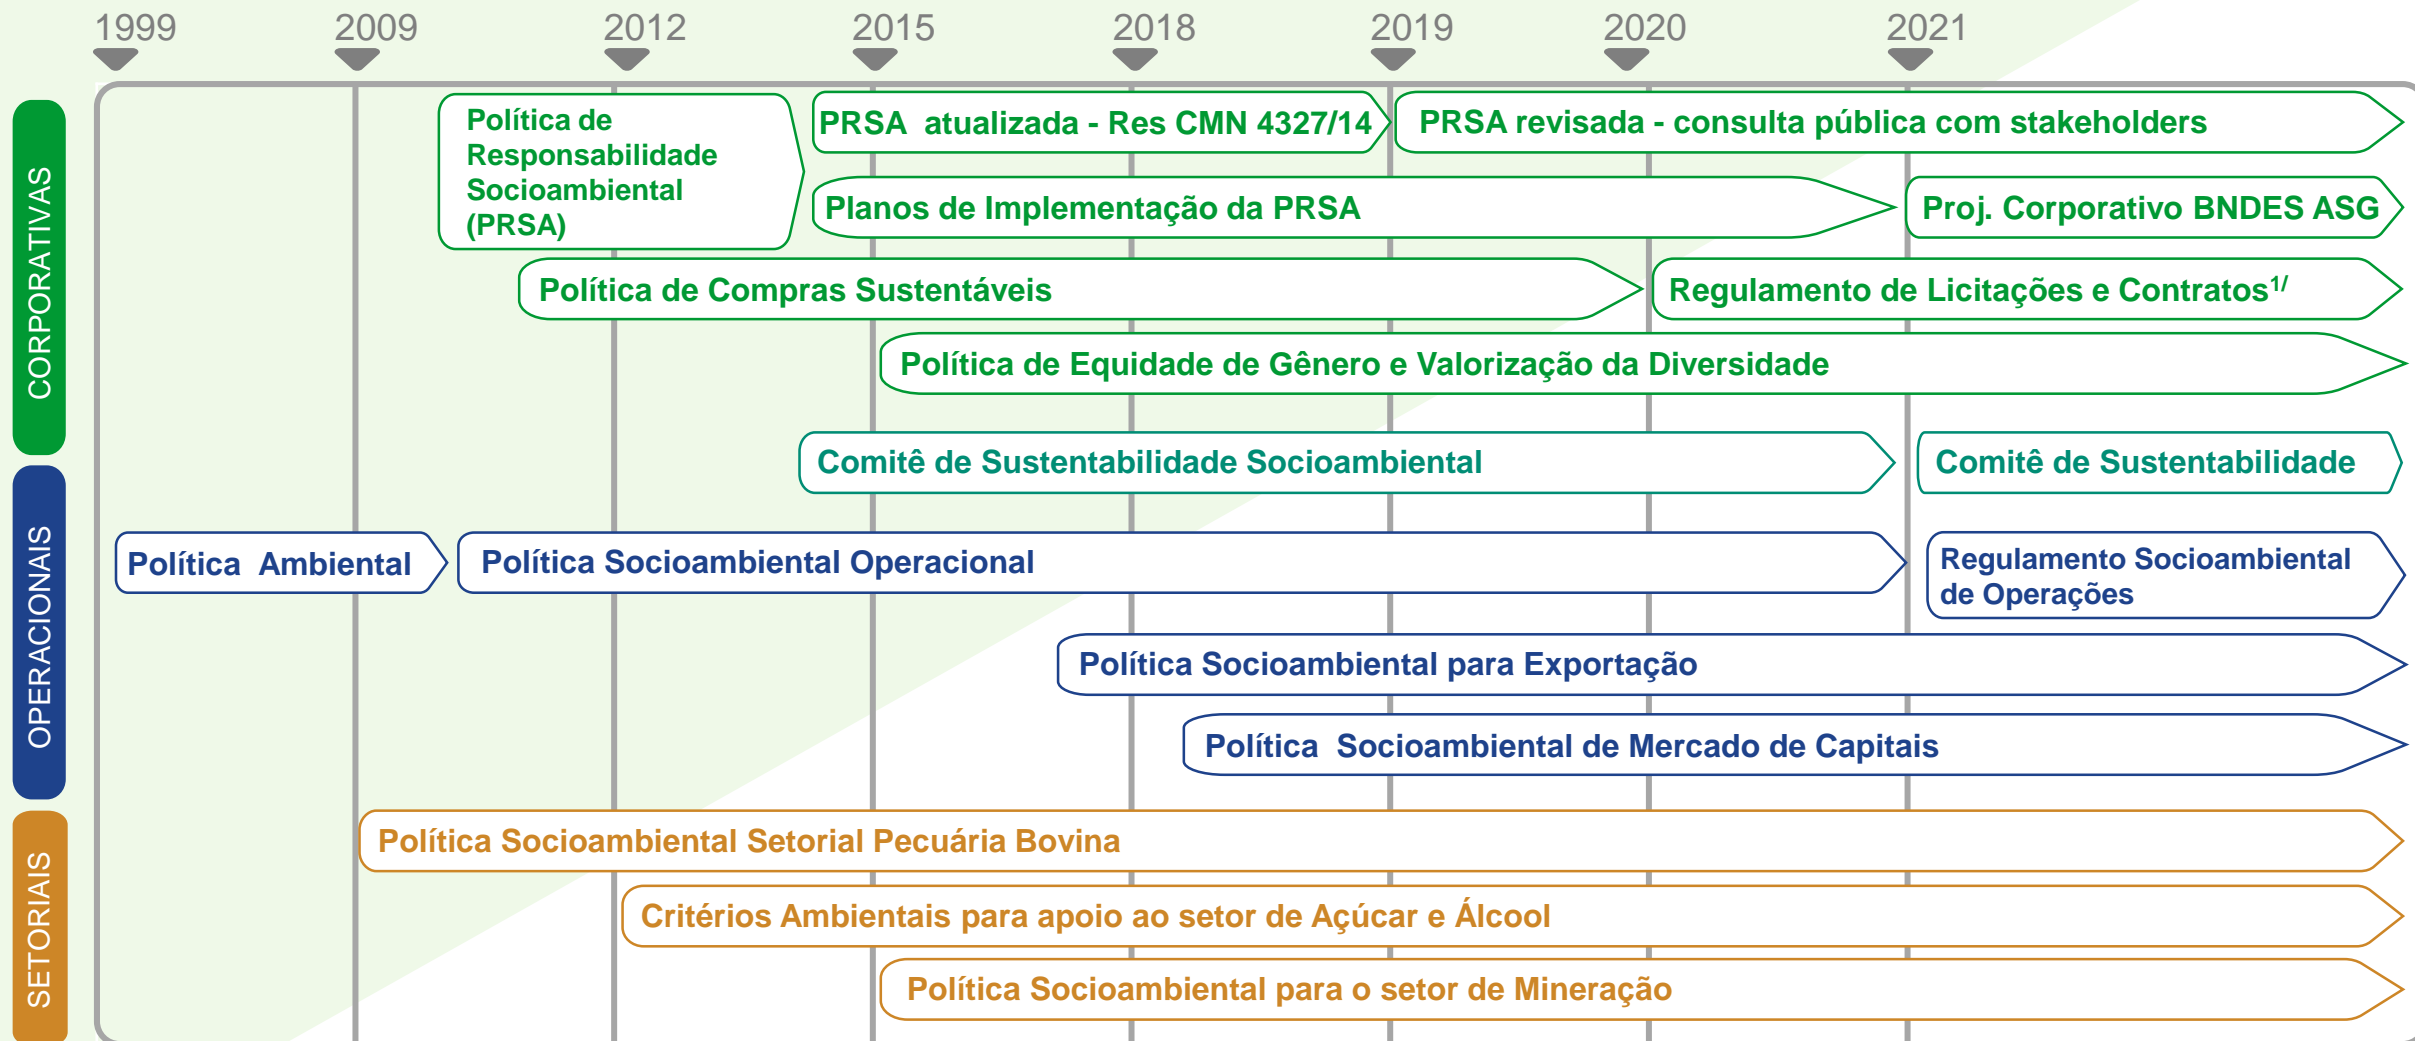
1999 2009 2012 2015 2018 2019 2020 2021

CORPORATIVAS

Política de Responsabilidade Socioambiental (PRSA)

PRSA atualizada - Res CMN 4327/14

PRSA revisada - consulta pública com stakeholders

Planos de Implementação da PRSA

Proj. Corporativo BNDES ASG

Política de Compras Sustentáveis

Regulamento de Licitações e Contratos$^{1/}$

Política de Equidade de Gênero e Valorização da Diversidade

Comitê de Sustentabilidade Socioambiental

Comitê de Sustentabilidade

OPERACIONAIS

Política Ambiental

Política Socioambiental Operacional

Regulamento Socioambiental de Operações

Política Socioambiental para Exportação

Política Socioambiental de Mercado de Capitais

SETORIAIS

Política Socioambiental Setorial Pecuária Bovina

Critérios Ambientais para apoio ao setor de Açúcar e Álcool

Política Socioambiental para o setor de Mineração